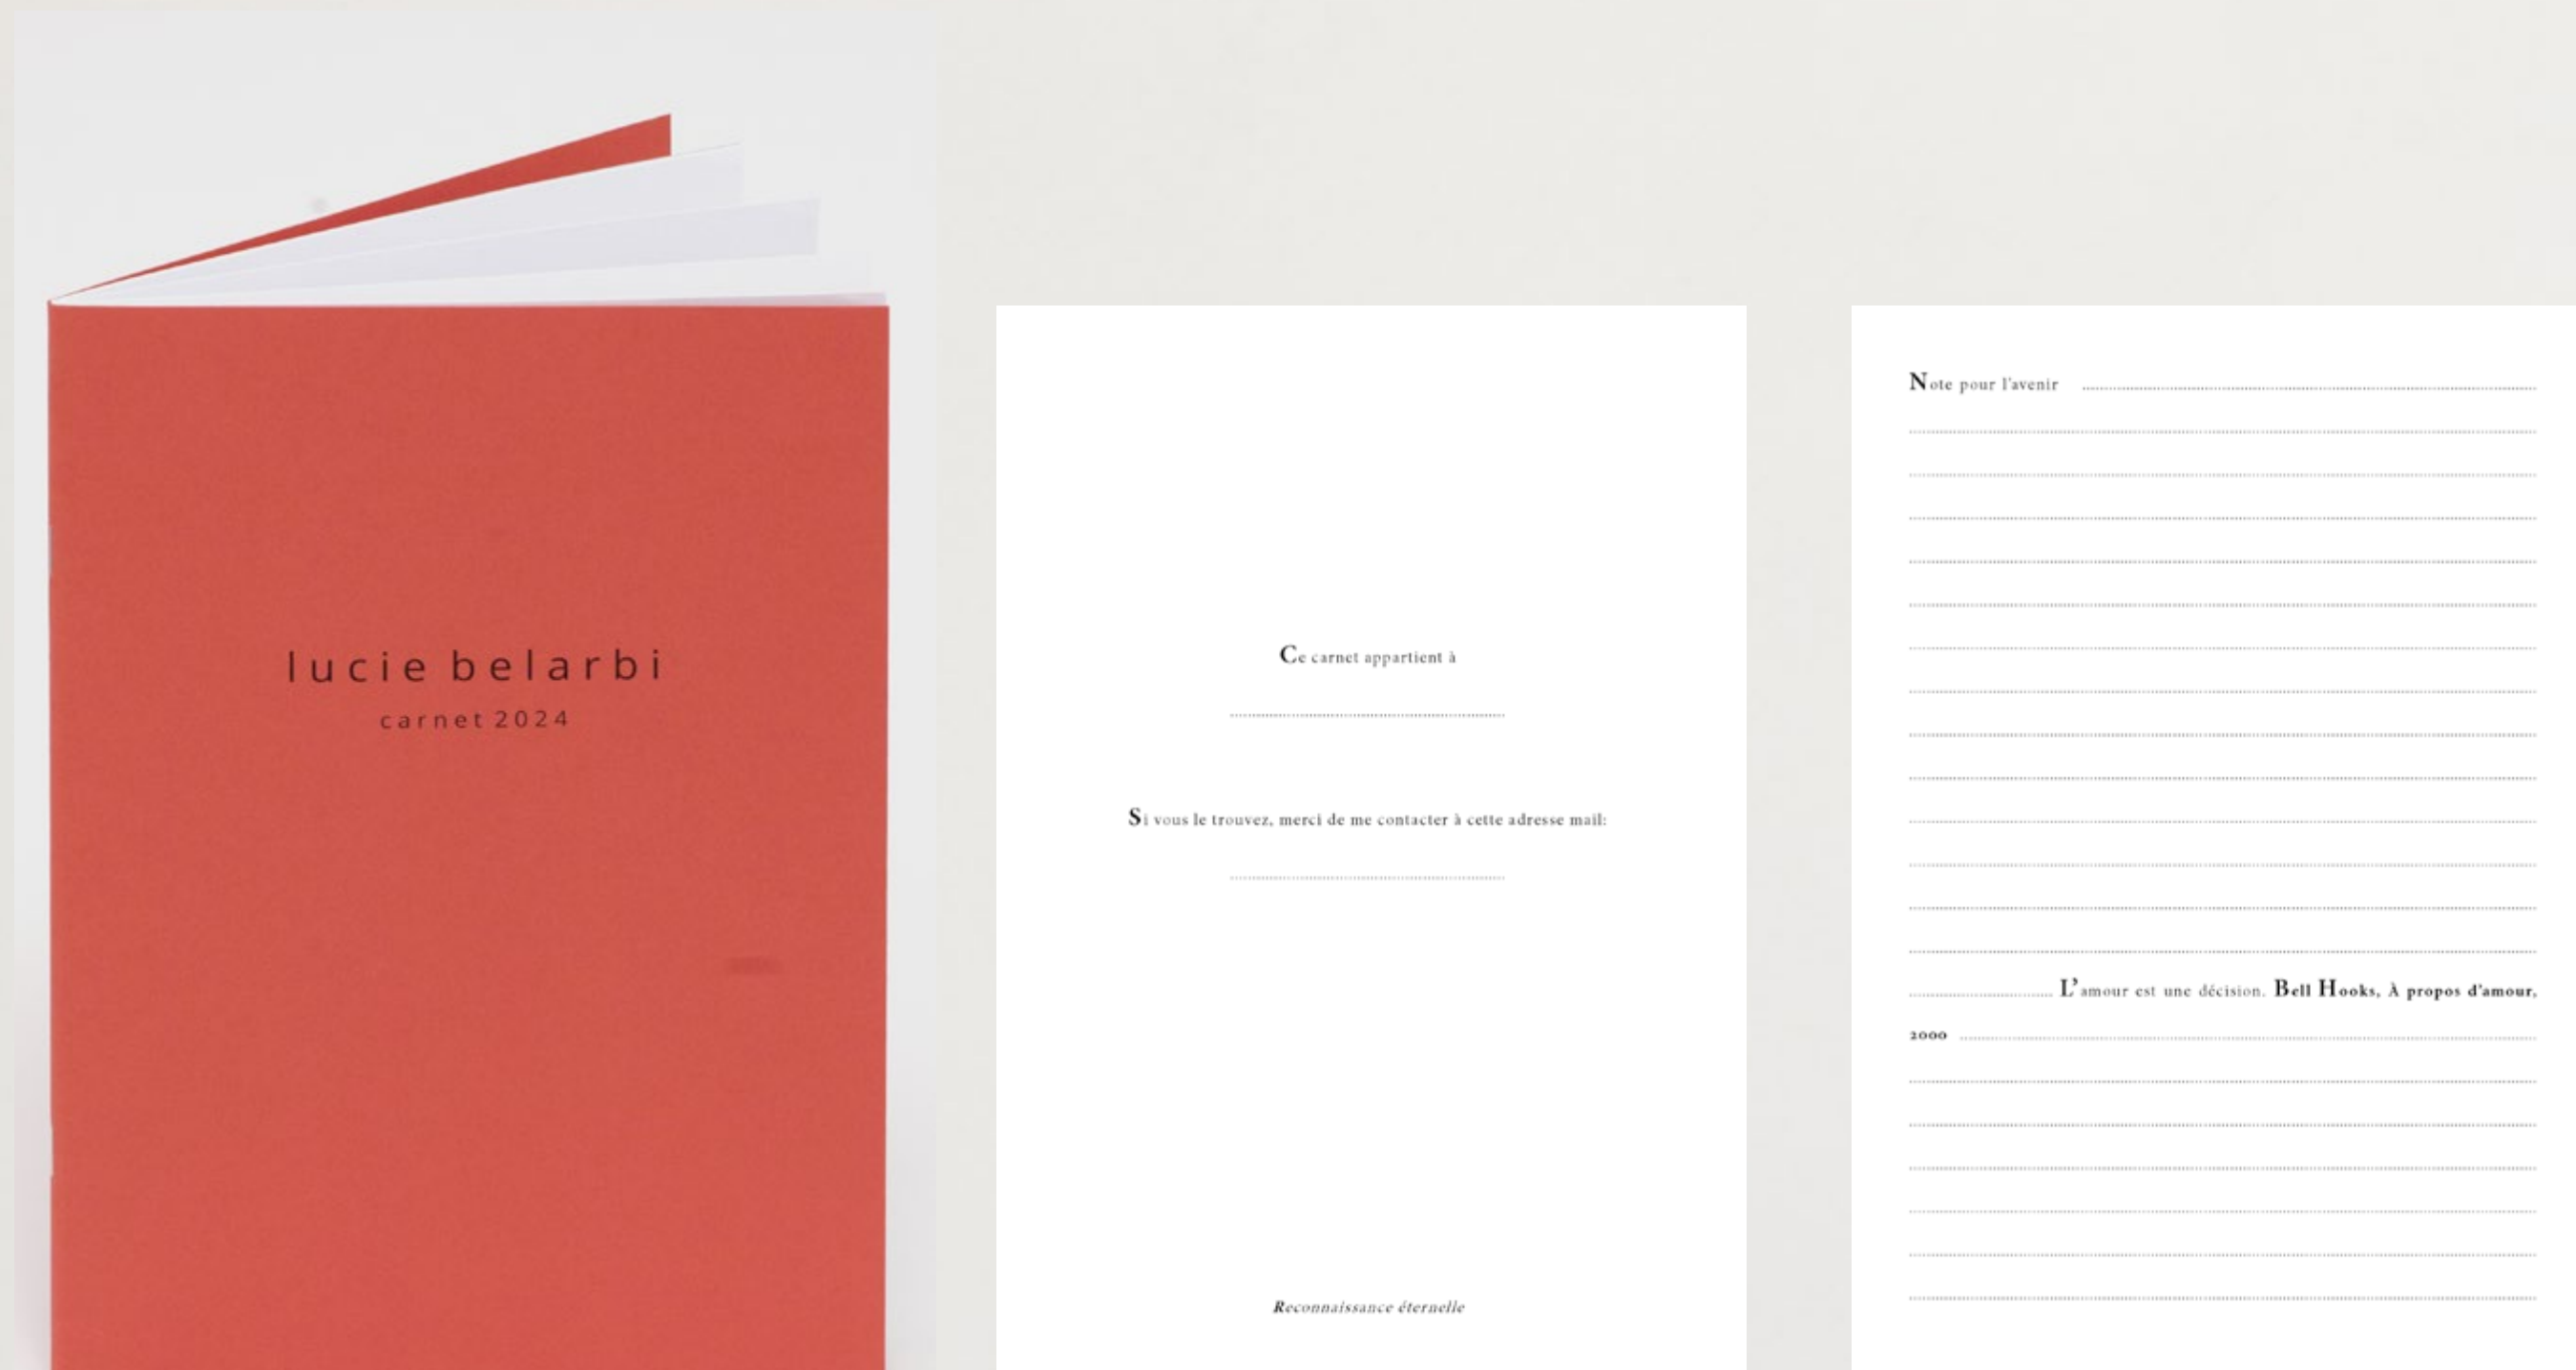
lucie belarbi
carnet 2024

Ce carnet appartient à

..............................................

Si vous le trouvez, merci de me contacter à cette adresse mail:

..............................................

Reconnaissance éternelle

Note pour l'avenir ..............................................

.............................. L'amour est une décision. Bell Hooks, À propos d'amour, 2000 ..............................................